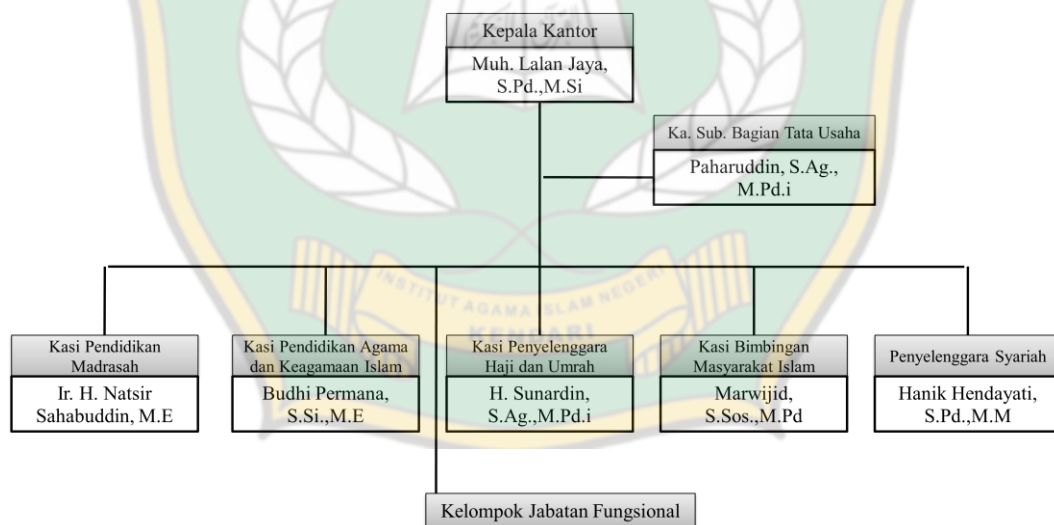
Kepala Kantor
Muh. Lalan Jaya, S.Pd.,M.Si

Ka. Sub. Bagian Tata Usaha
Paharuddin, S.Ag., M.Pd.i

Kasi Pendidikan Madrasah
Ir. H. Natsir Sahabuddin, M.E

Kasi Pendidikan Agama dan Keagamaan Islam
Budhi Permana, S.Si.,M.E

Kasi Penyelenggara Haji dan Umrah
H. Sunardin, S.Ag.,M.Pd.i

Kasi Bimbingan Masyarakat Islam
Marwijid, S.Sos.,M.Pd

Penyelenggara Syariah
Hanik Hendayati, S.Pd.,M.M

Kelompok Jabatan Fungsional

INSTITUT AGAMA ISLAM NEGERI KENDARI